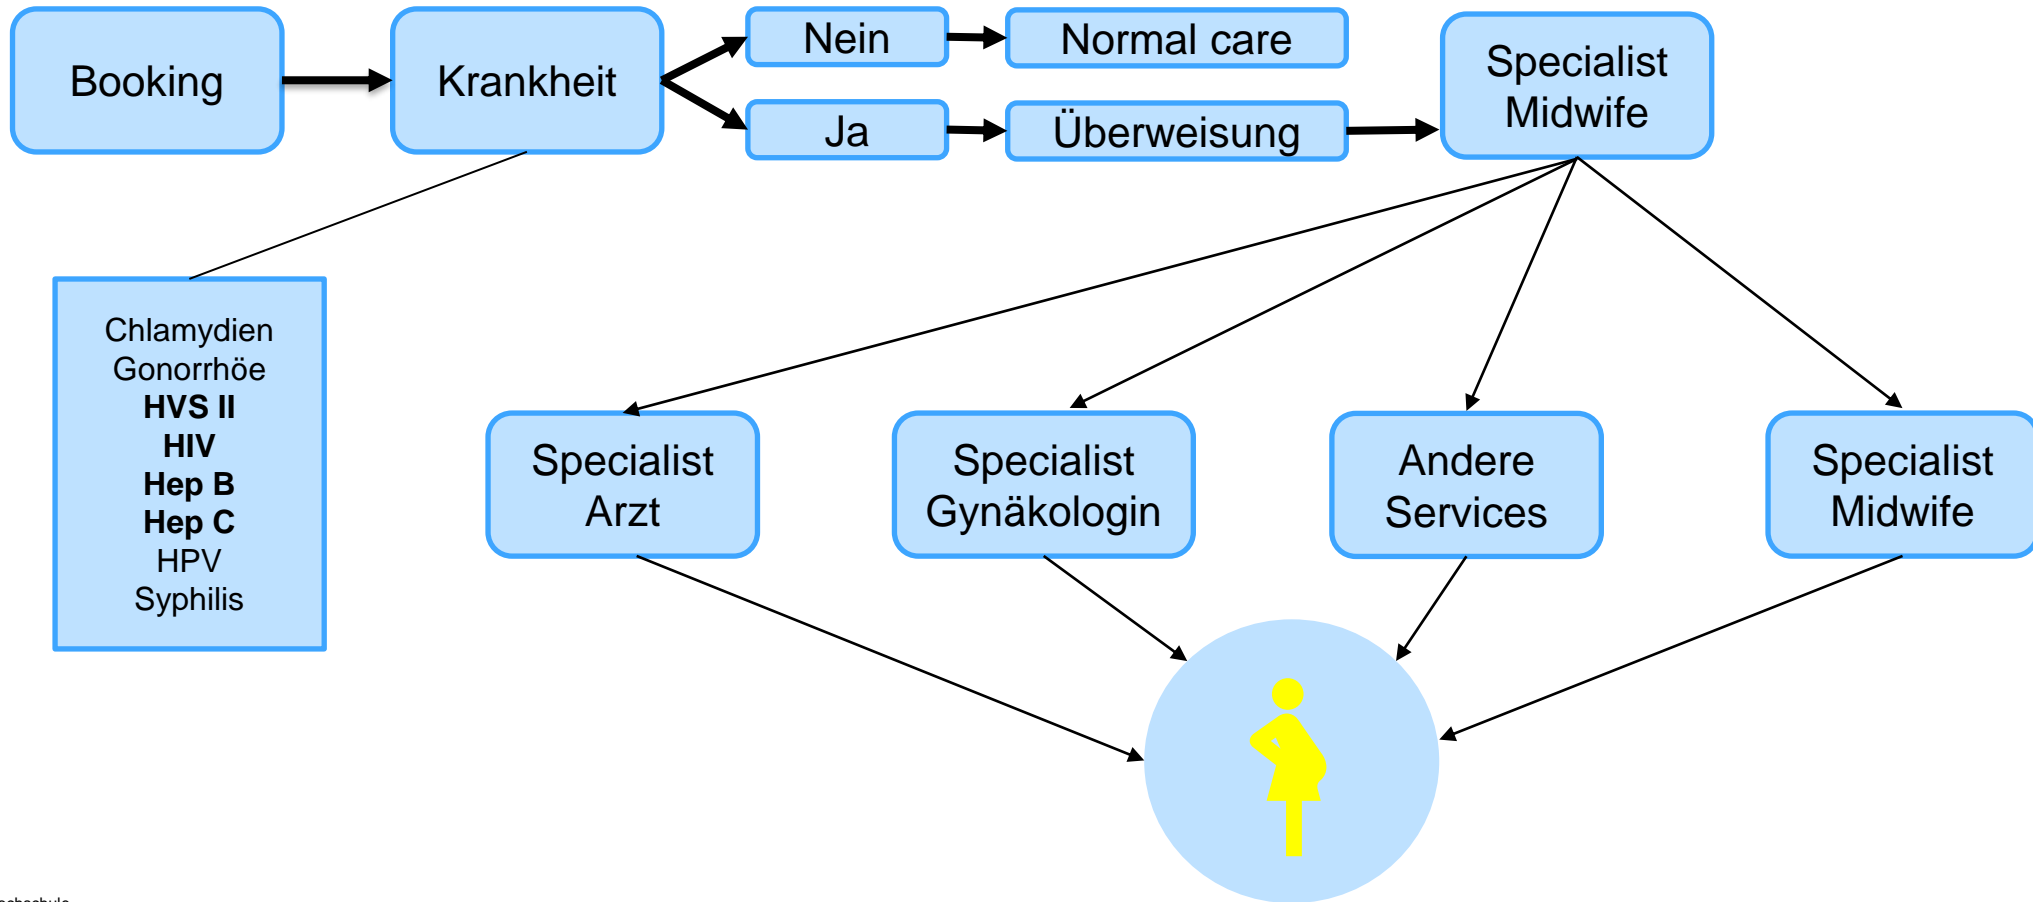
Booking

Krankheit

Nein

Normal care

Ja

Überweisung

Specialist Midwife

Chlamydien
Gonorrhöe
**HVS II**
**HIV**
**Hep B**
**Hep C**
HPV
Syphilis

Specialist Arzt

Specialist Gynäkologin

Andere Services

Specialist Midwife

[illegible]